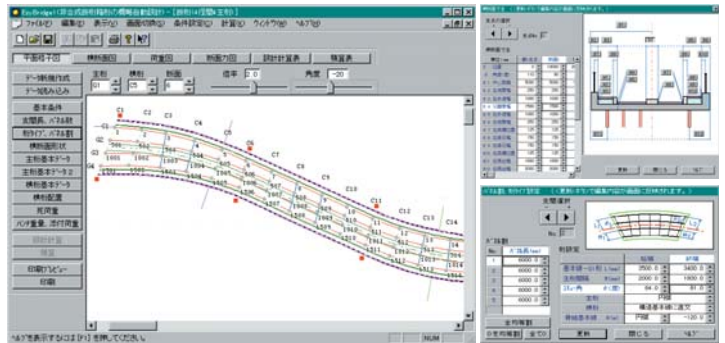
EasyBridge1(非合成鈑桁橋の概略自動設計) - [格子図]

ファイル(F) 編集(E) 表示(V) 画面切換(G) 条件設定(J) 計算(C) ウィンドウ(W) ヘルプ(H)

平面格子図 横断図 側面図 断面力図 設計計算表 積算表

データ新規作成
データ読み込み
基本条件
支間長、パネル数
桁ライン、パネル割
横断面形状
主桁基本データ
主桁基本データ2
横桁基本データ
横桁配置
死荷重
パラ重量、添付荷重
設計計算
積算
印刷プレビュー
印刷

主桁 横桁 断面 倍率 2.0 角度 -20

C1 C2 C3 C4 C5 C6 C7 C8 C9 C10 C11 C12 C13 C14

ヘルプを表示するには [F1] を押してください。 NUM

支間選択
No. 1
更新 閉じる ヘルプ

パネル割、桁ライン設定
支間選択
No. 1
主桁間隔
全荷重割
全荷重割 全て0
更新 閉じる ヘルプ